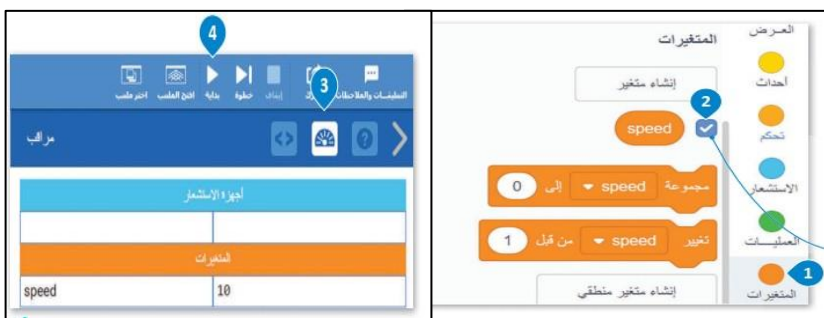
4

التعليقات والملاحظات إيقاف خطوة بداية افتح الملعب اختر ملعب

3

مراقب

أجهزة الاستشعار

| | |
|---|---|
| | |

المتغيرات

| | |
|---|---|
| speed | 10 |

العرض

أحداث

تحكم

الاستشعار

العمليات

المتغيرات

1

المتغيرات

إنشاء متغير

2

speed

مجموعة speed إلى 0

تغيير speed من قبل 1

إنشاء متغير منطقي